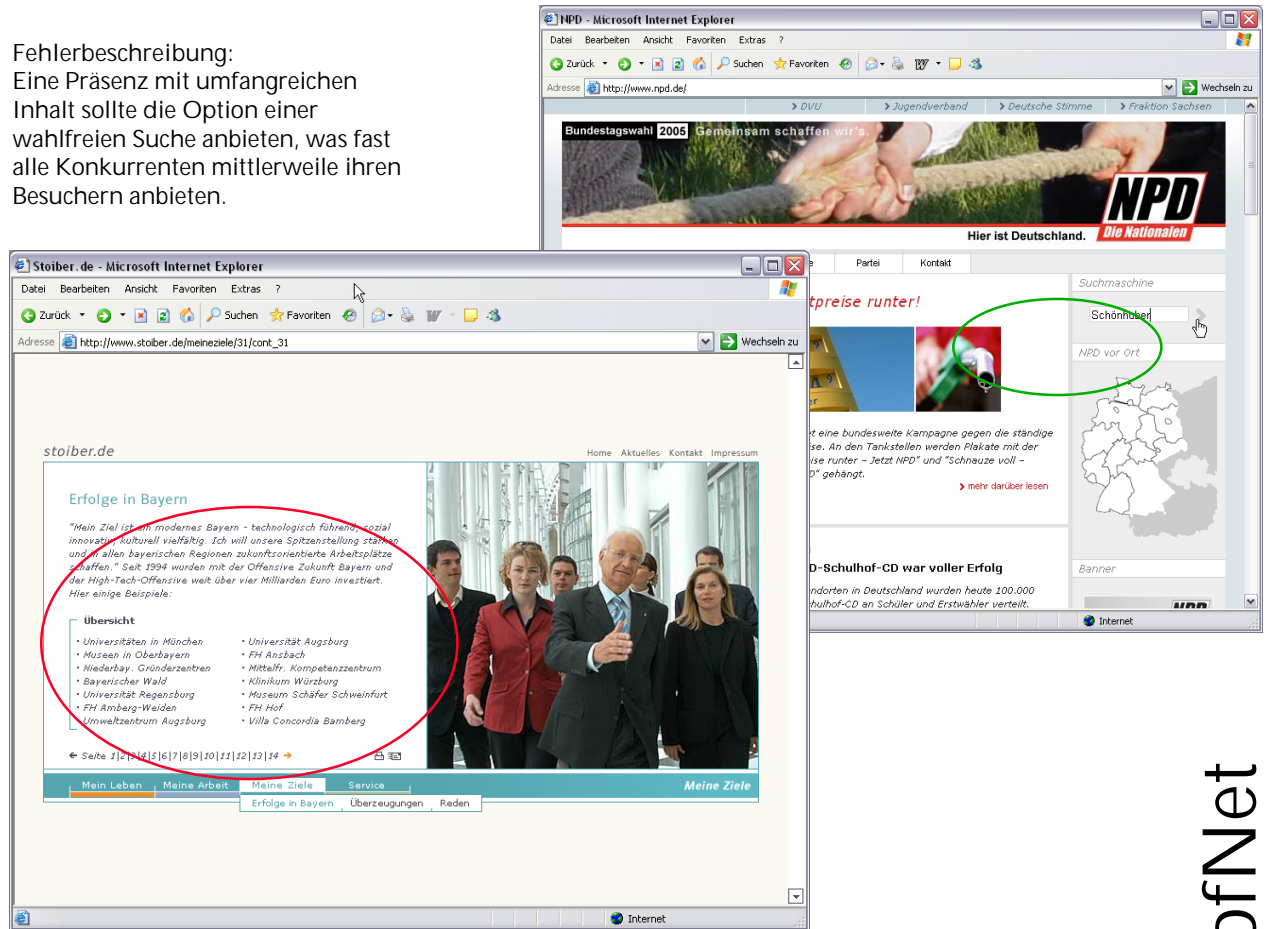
Fehlerbeschreibung:
Eine Präsenz mit umfangreichen Inhalt sollte die Option einer wahlfreien Suche anbieten, was fast alle Konkurrenten mittlerweile ihren Besuchern anbieten.

NPD - Microsoft Internet Explorer
Datei Bearbeiten Ansicht Favoriten Extras ?
Zurück Suchen Favoriten
Adresse http://www.npd.de/ Wechseln zu
› DVU › Jugendverband › Deutsche Stimme › Fraktion Sachsen
Bundestagswahl 2005 Gemeinsam schaffen wir's.
NPD Die Nationalen
Hier ist Deutschland.
Partei Kontakt
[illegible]tpreise runter!
Suchmaschine
Schönhuber
NPD vor Ort
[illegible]t eine bundesweite Kampagne gegen die ständige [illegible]ise. An den Tankstellen werden Plakate mit der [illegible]ise runter – Jetzt NPD" und "Schnauze voll – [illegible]" gehängt.
› mehr darüber lesen
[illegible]D-Schulhof-CD war voller Erfolg
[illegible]ndorten in Deutschland wurden heute 100.000 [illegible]chulhof-CD an Schüler und Erstwähler verteilt.
Banner
Internet

Stoiber.de - Microsoft Internet Explorer
Datei Bearbeiten Ansicht Favoriten Extras ?
Zurück Suchen Favoriten
Adresse http://www.stoiber.de/meineziele/31/cont_31 Wechseln zu
stoiber.de
Home Aktuelles Kontakt Impressum
Erfolge in Bayern
"Mein Ziel ist ein modernes Bayern - technologisch führend, sozial innovativ, kulturell vielfältig. Ich will unsere Spitzenstellung stärken und in allen bayerischen Regionen zukunftsorientierte Arbeitsplätze schaffen." Seit 1994 wurden mit der Offensive Zukunft Bayern und der High-Tech-Offensive weit über vier Milliarden Euro investiert. Hier einige Beispiele:
Übersicht
• Universitäten in München
• Museen in Oberbayern
• Niederbay. Gründerzentren
• Bayerischer Wald
• Universität Regensburg
• FH Amberg-Weiden
• Umweltzentrum Augsburg
• Universität Augsburg
• FH Ansbach
• Mittelfr. Kompetenzzentrum
• Klinikum Würzburg
• Museum Schäfer Schweinfurt
• FH Hof
• Villa Concordia Bamberg
Seite 1|2|3|4|5|6|7|8|9|10|11|12|13|14
Mein Leben Meine Arbeit Meine Ziele Service Meine Ziele
Erfolge in Bayern Überzeugungen Reden
Internet

ofNet